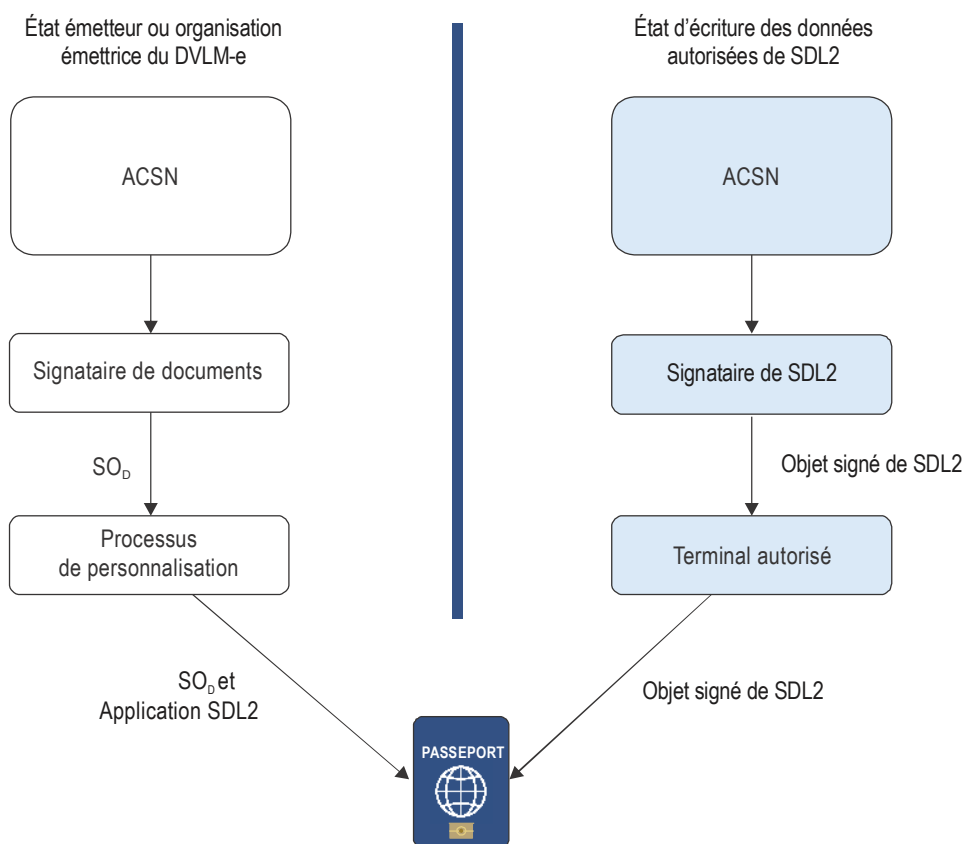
État émetteur ou organisation émettrice du DVLM-e

ACSN

Signataire de documents

$SO_D$

Processus de personnalisation

$SO_D$ et Application SDL2

État d'écriture des données autorisées de SDL2

ACSN

Signataire de SDL2

Objet signé de SDL2

Terminal autorisé

Objet signé de SDL2

PASSEPORT